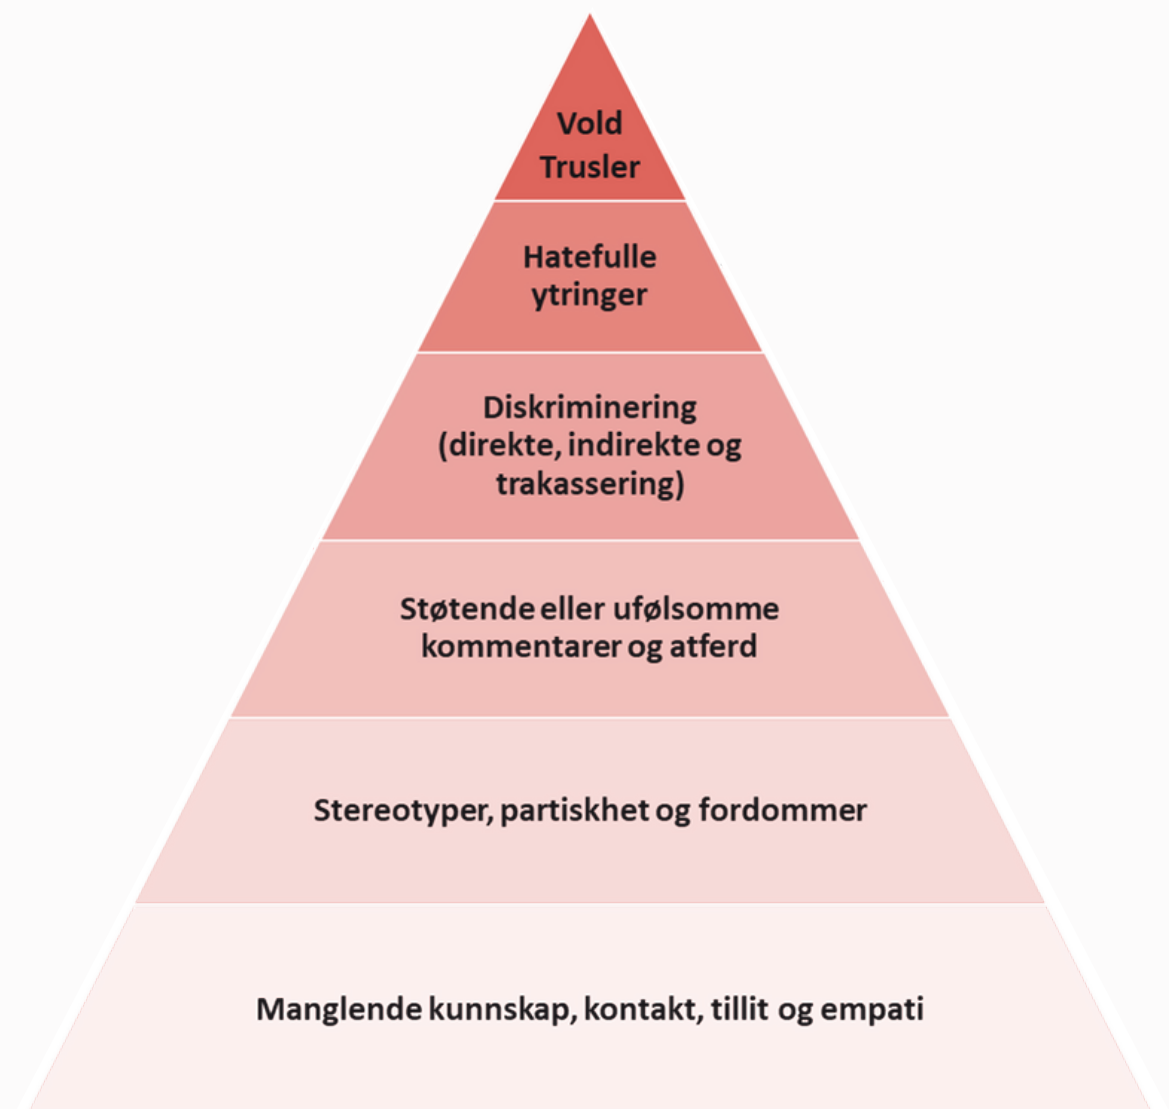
Vold
Trusler

Hatefulle ytringer

Diskriminering (direkte, indirekte og trakassering)

Støtende eller ufølsomme kommentarer og atferd

Stereotyper, partiskhet og fordommer

Manglende kunnskap, kontakt, tillit og empati